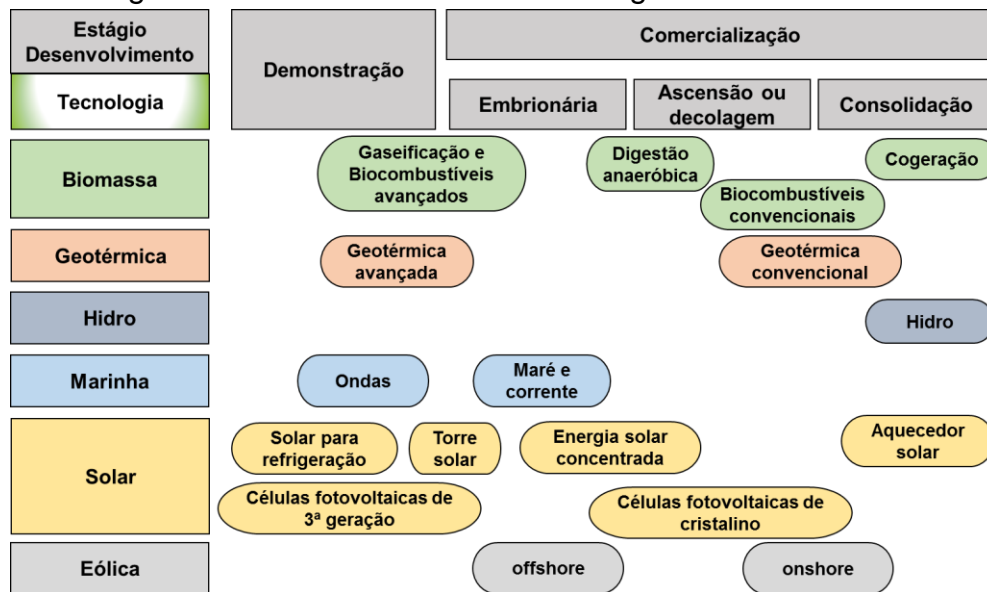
| Estágio Desenvolvimento | Demonstração | Comercialização | | |
|---|---|---|---|---|
| Tecnologia | | Embrionária | Ascensão ou decolagem | Consolidação |
| Biomassa | Gaseificação e Biocombustíveis avançados | Digestão anaeróbica | Biocombustíveis convencionais | Cogeração |
| Geotérmica | Geotérmica avançada | | Geotérmica convencional | |
| Hidro | | | | Hidro |
| Marinha | Ondas | Maré e corrente | | |
| Solar | Solar para refrigeração; Torre solar; Células fotovoltaicas de 3ª geração | Energia solar concentrada | Células fotovoltaicas de cristalino | Aquecedor solar |
| Eólica | | offshore | | onshore |